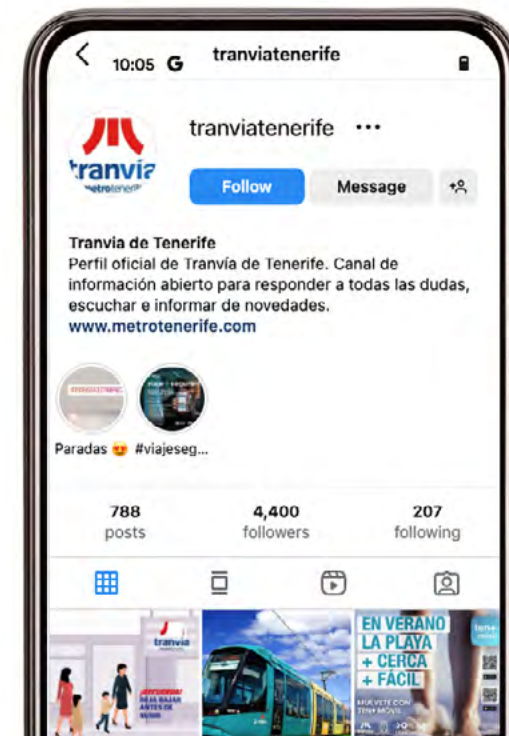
10:05 G tranviatenerife

tranvía metrotenerife

tranviatenerife •••

Follow Message

Tranvia de Tenerife
Perfil oficial de Tranvía de Tenerife. Canal de información abierto para responder a todas las dudas, escuchar e informar de novedades.
www.metrotenerife.com

Paradas 😍 #viajeseg...

788 posts 4,400 followers 207 following

tranvía

EN VERANO LA PLAYA + CERCA + FÁCIL
MUÉVETE CON TEN+ MÓVIL